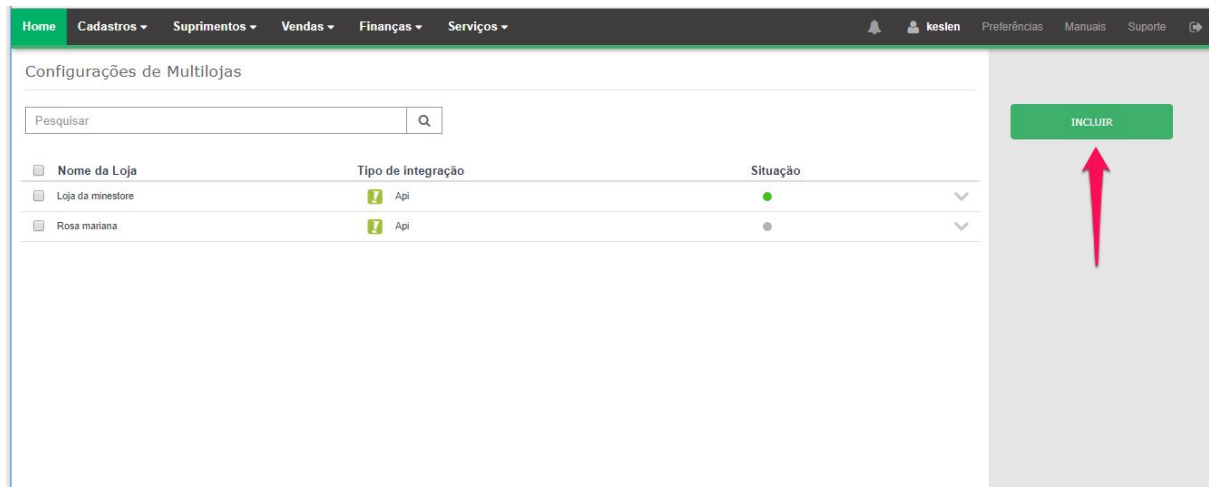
Home Cadastros ▾ Suprimentos ▾ Vendas ▾ Finanças ▾ Serviços ▾ keslen Preferências Manuais Suporte

Configurações de Multilojas

Pesquisar

INCLUIR

| Nome da Loja | Tipo de integração | Situação |
|---|---|---|
| Loja da minestore | Api | |
| Rosa mariana | Api | |